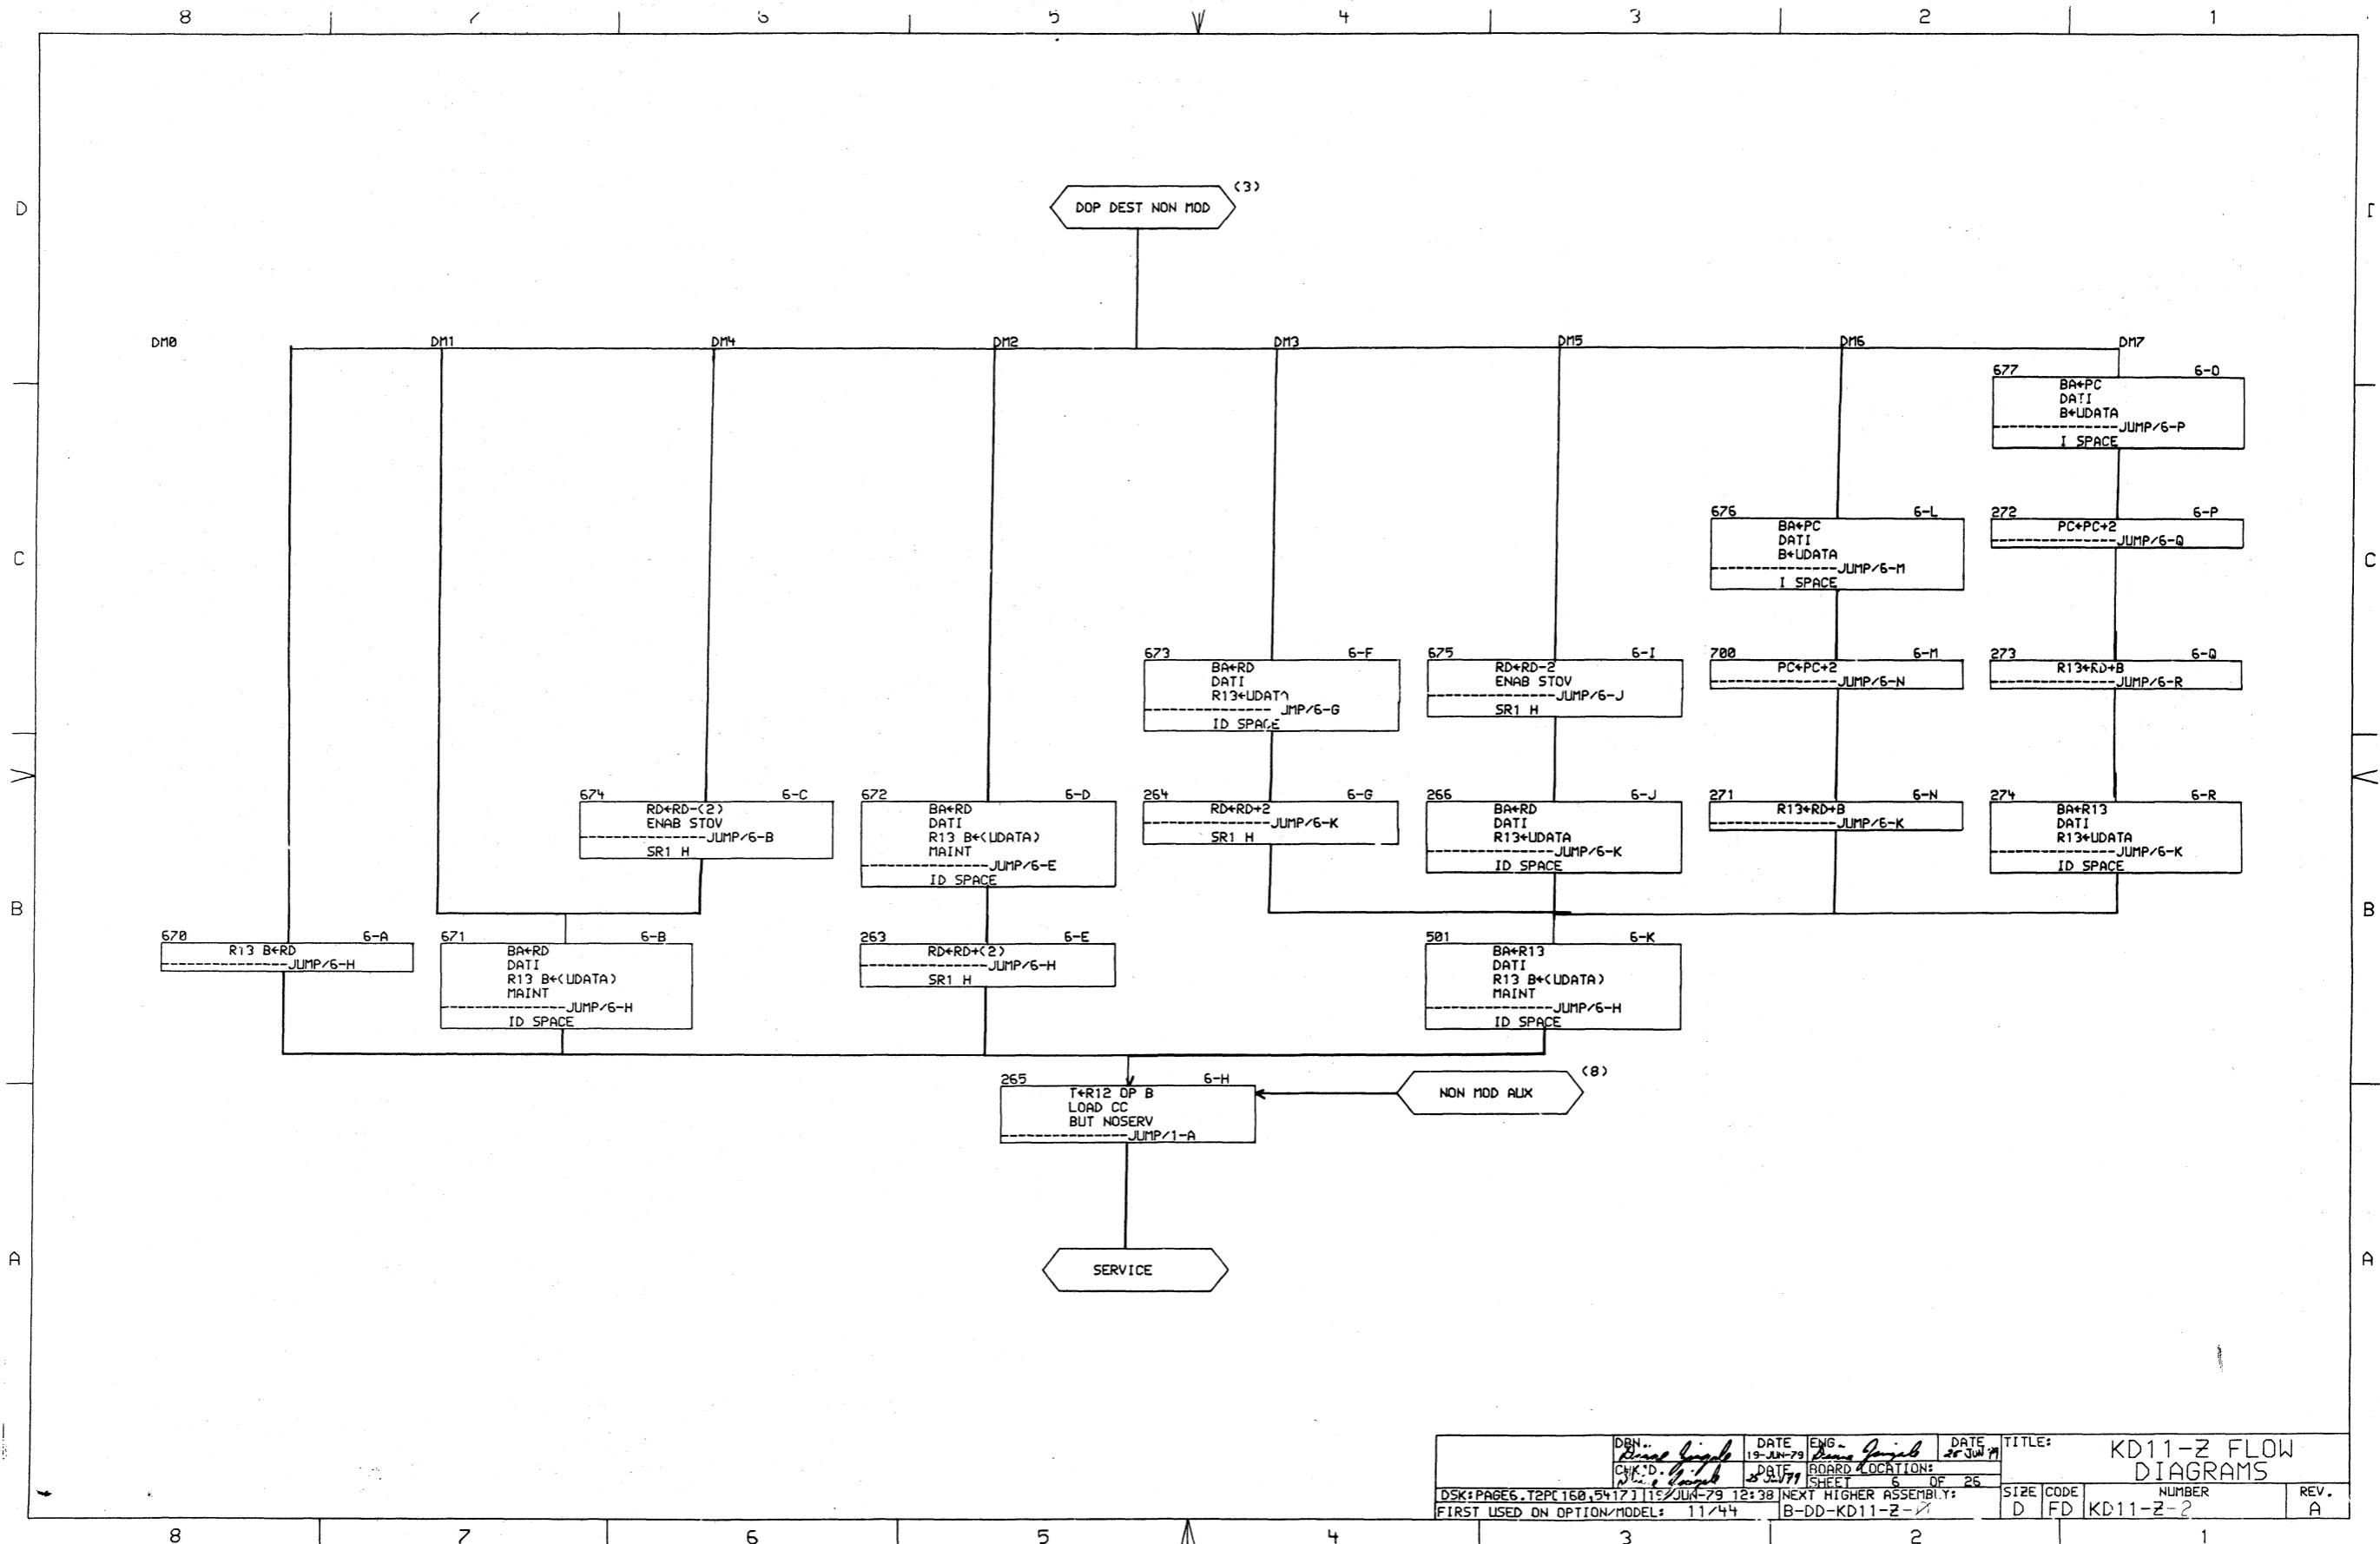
8 7 6 5 4 3 2 1

D

DOP DEST NON MOD (3)

DM0 DM1 DM4 DM2 DM3 DM5 DM6 DM7

677 6-O
BA←PC
DATI
B←UDATA
JUMP/6-P
I SPACE

C

676 6-L
BA←PC
DATI
B←UDATA
JUMP/6-M
I SPACE

272 6-P
PC←PC+2
JUMP/6-Q

673 6-F
BA←RD
DATI
R13←UDATA
JMP/6-G
ID SPACE

675 6-I
RD←RD-2
ENAB STOV
JUMP/6-J
SR1 H

700 6-M
PC←PC+2
JUMP/6-N

273 6-Q
R13←RD+B
JUMP/6-R

674 6-C
RD←RD-(2)
ENAB STOV
JUMP/6-B
SR1 H

672 6-D
BA←RD
DATI
R13 B←(UDATA)
MAINT
JUMP/6-E
ID SPACE

264 6-G
RD←RD+2
JUMP/6-K
SR1 H

266 6-J
BA←RD
DATI
R13←UDATA
JUMP/6-K
ID SPACE

271 6-N
R13←RD+B
JUMP/6-K

274 6-R
BA←R13
DATI
R13←UDATA
JUMP/6-K
ID SPACE

B

670 6-A
R13 B←RD
JUMP/6-H

671 6-B
BA←RD
DATI
R13 B←(UDATA)
MAINT
JUMP/6-H
ID SPACE

263 6-E
RD←RD+(2)
JUMP/6-H
SR1 H

501 6-K
BA←R13
DATI
R13 B←(UDATA)
MAINT
JUMP/6-H
ID SPACE

265 6-H
T←R12 OP B
LOAD CC
BUT NOSERV
JUMP/1-A

NON MOD AUX (8)

A

SERVICE

DRN. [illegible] DATE 19-JUN-79 ENG. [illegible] DATE 25 JUN 79 TITLE:
CHK'D. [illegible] DATE 25 JUN 79 BOARD LOCATION:
SHEET 6 OF 25
KD11-Z FLOW DIAGRAMS
DSK:PAGE6.T2P[160,5417] 19-JUN-79 12:38 NEXT HIGHER ASSEMBLY:
FIRST USED ON OPTION/MODEL: 11/44 B-DD-KD11-Z-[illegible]
SIZE D CODE FD NUMBER KD11-Z-2 REV. A

8 7 6 5 4 3 2 1